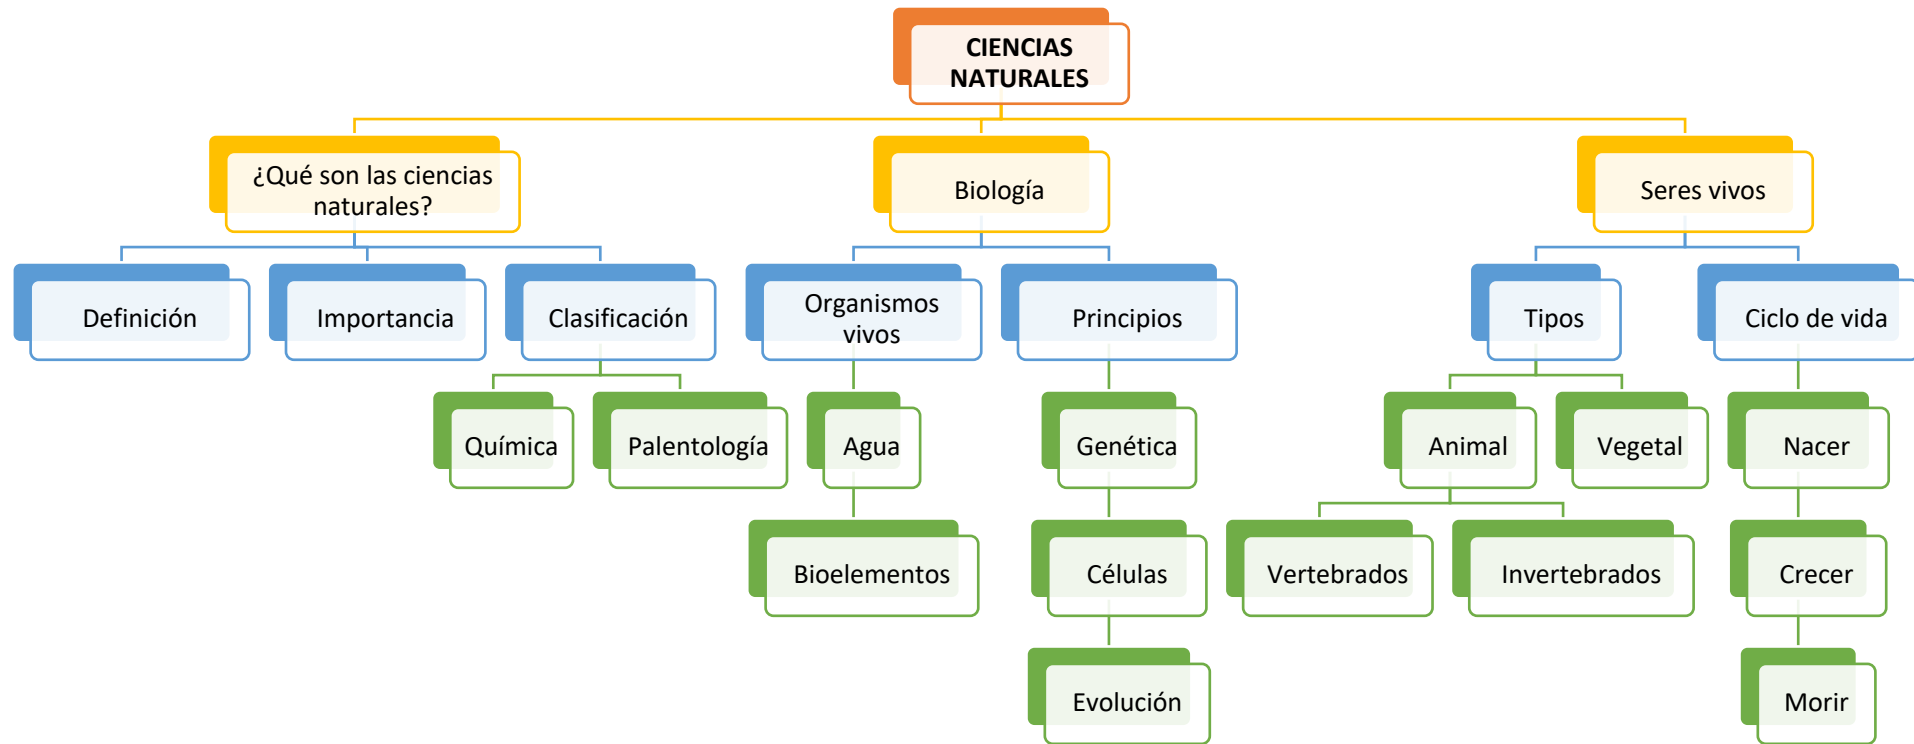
CIENCIAS NATURALES

¿Qué son las ciencias naturales?

Biología

Seres vivos

Definición

Importancia

Clasificación

Química

Palentología

Organismos vivos

Principios

Agua

Bioelementos

Genética

Células

Evolución

Tipos

Ciclo de vida

Animal

Vegetal

Vertebrados

Invertebrados

Nacer

Crecer

Morir